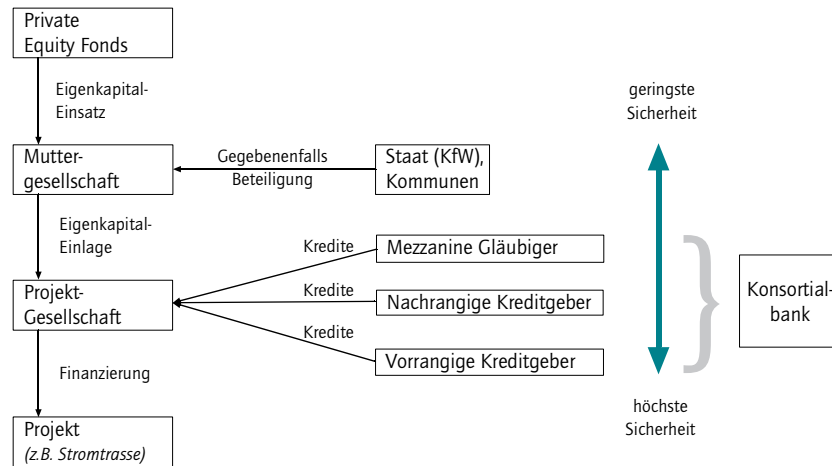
Private Equity Fonds

Eigenkapital-Einsatz

Muttergesellschaft

Gegebenenfalls Beteiligung

Staat (KfW), Kommunen

Eigenkapital-Einlage

Kredite

Mezzanine Gläubiger

Projekt-Gesellschaft

Kredite

Nachrangige Kreditgeber

Kredite

Vorrangige Kreditgeber

Finanzierung

Projekt
(z.B. Stromtrasse)

geringste Sicherheit

höchste Sicherheit

Konsortialbank